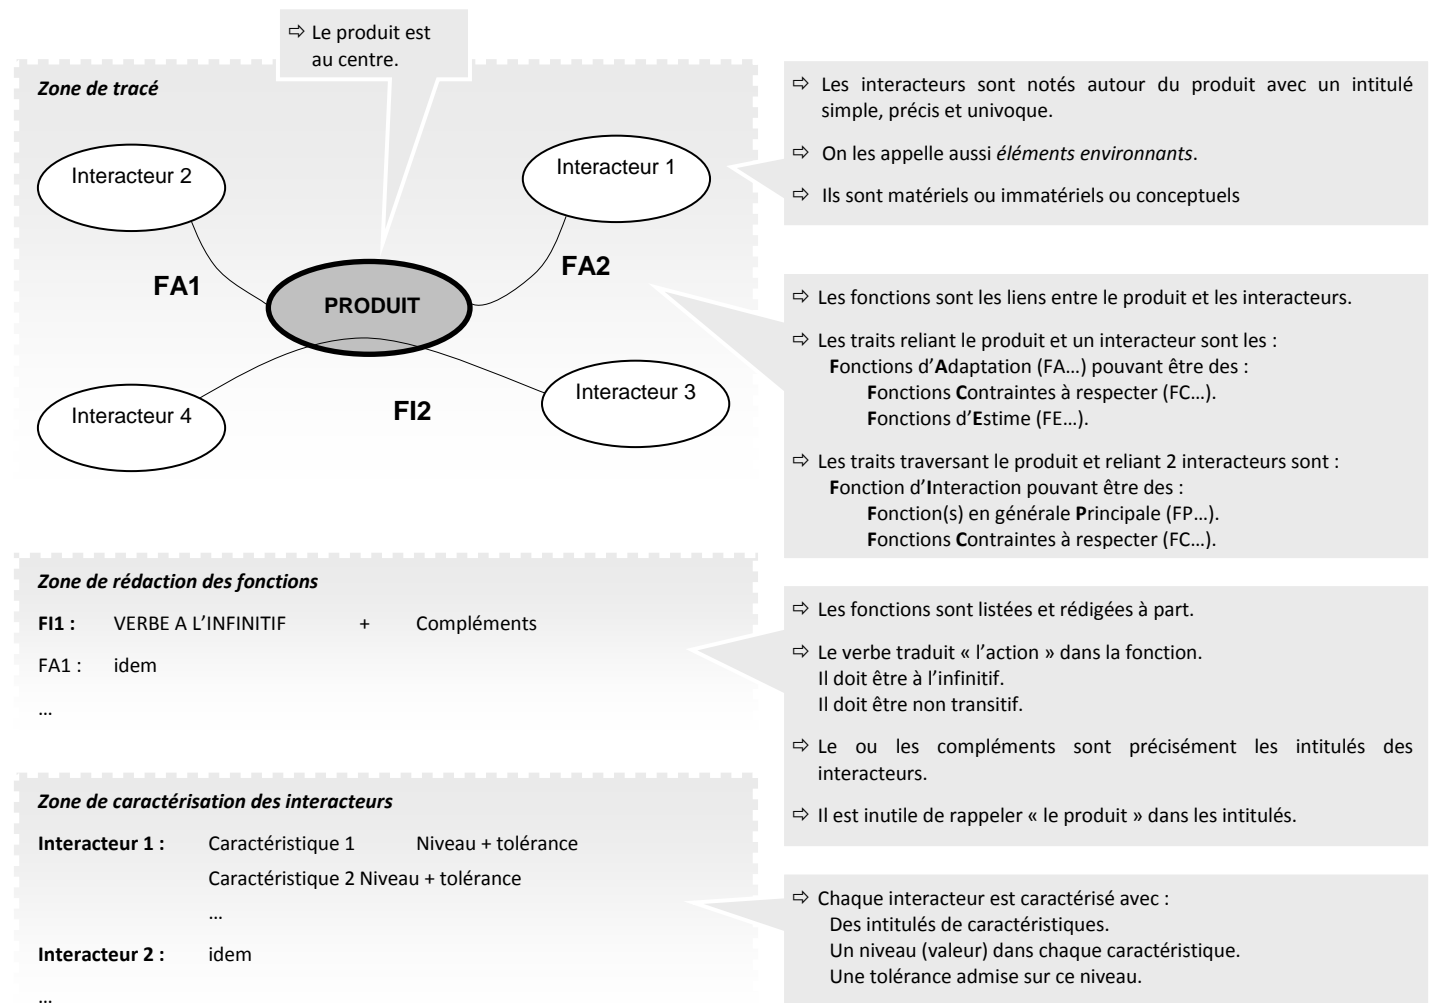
⇨ Le produit est au centre.

Zone de tracé

Interacteur 2

Interacteur 1

FA1

FA2

PRODUIT

Interacteur 4

FI2

Interacteur 3

⇨ Les interacteurs sont notés autour du produit avec un intitulé simple, précis et univoque.

⇨ On les appelle aussi éléments environnants.

⇨ Ils sont matériels ou immatériels ou conceptuels

⇨ Les fonctions sont les liens entre le produit et les interacteurs.

⇨ Les traits reliant le produit et un interacteur sont les :
Fonctions d'Adaptation (FA…) pouvant être des :
Fonctions Contraintes à respecter (FC…).
Fonctions d'Estime (FE…).

⇨ Les traits traversant le produit et reliant 2 interacteurs sont :
Fonction d'Interaction pouvant être des :
Fonction(s) en générale Principale (FP…).
Fonctions Contraintes à respecter (FC…).

Zone de rédaction des fonctions

FI1 : VERBE A L'INFINITIF + Compléments

FA1 : idem

…

⇨ Les fonctions sont listées et rédigées à part.

⇨ Le verbe traduit « l'action » dans la fonction.
Il doit être à l'infinitif.
Il doit être non transitif.

⇨ Le ou les compléments sont précisément les intitulés des interacteurs.

⇨ Il est inutile de rappeler « le produit » dans les intitulés.

Zone de caractérisation des interacteurs

Interacteur 1 : Caractéristique 1 Niveau + tolérance
Caractéristique 2 Niveau + tolérance
…

Interacteur 2 : idem

…

⇨ Chaque interacteur est caractérisé avec :
Des intitulés de caractéristiques.
Un niveau (valeur) dans chaque caractéristique.
Une tolérance admise sur ce niveau.